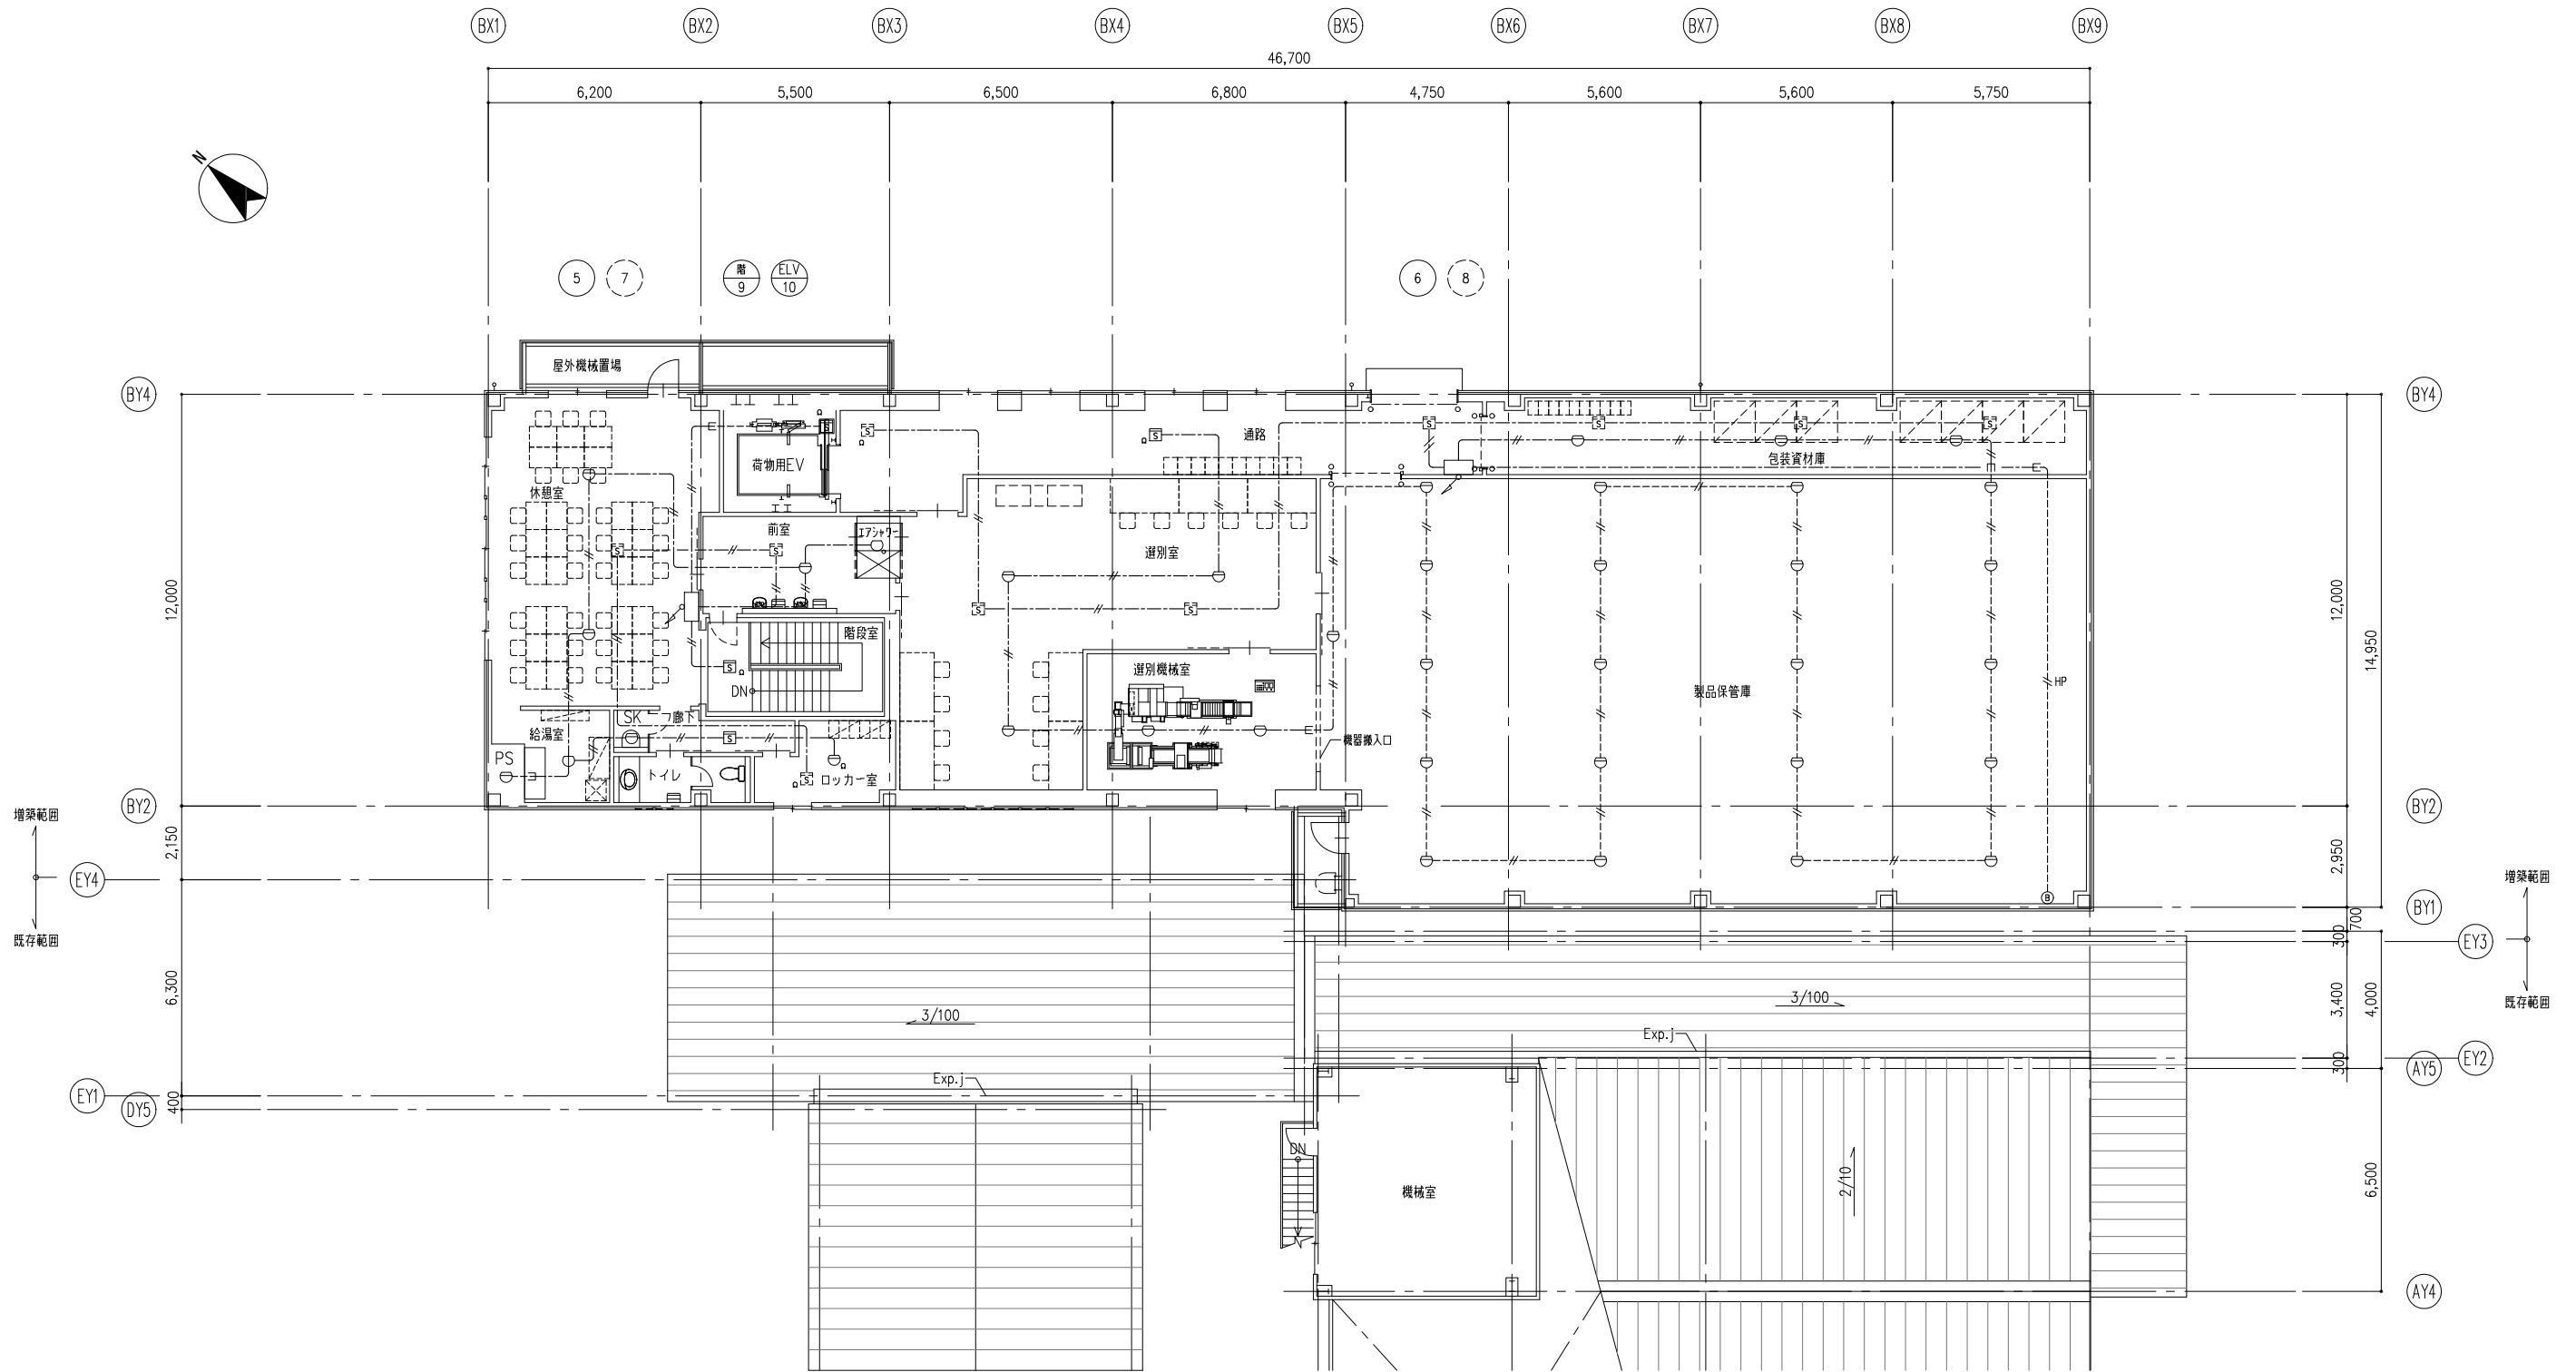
BX1 BX2 BX3 BX4 BX5 BX6 BX7 BX8 BX9

46,700

6,200 5,500 6,500 6,800 4,750 5,600 5,600 5,750

N

5 7 階 9 ELV 10 6 8

屋外機械置場

BY4

BY4

通路

荷物用EV

包装資材庫

休憩室

前室

エアシャワー

選別室

12,000

12,000

14,950

階段室

選別機械室

製品保管庫

HP

DN

SK

廊下

機器搬入口

給湯室

PS

トイレ

ロッカー室

BY2

BY2

増築範囲

既存範囲

EY4

2,150

2,950

BY1

700

300

EY3

増築範囲

既存範囲

6,300

3/100

3/100

3,400

4,000

Exp.j

300

EY2

AY5

Exp.j

EY1

DY5

400

DN

機械室

2/10

6,500

AY4